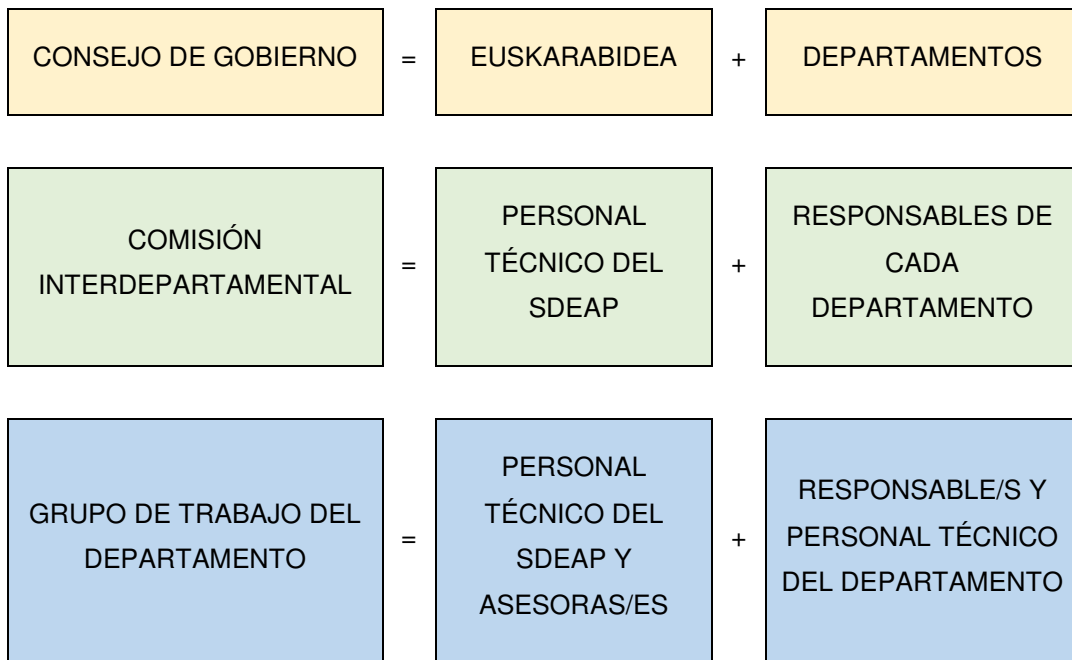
CONSEJO DE GOBIERNO = EUSKARABIDEA + DEPARTAMENTOS

COMISIÓN INTERDEPARTAMENTAL = PERSONAL TÉCNICO DEL SDEAP + RESPONSABLES DE CADA DEPARTAMENTO

GRUPO DE TRABAJO DEL DEPARTAMENTO = PERSONAL TÉCNICO DEL SDEAP Y ASESORAS/ES + RESPONSABLE/S Y PERSONAL TÉCNICO DEL DEPARTAMENTO